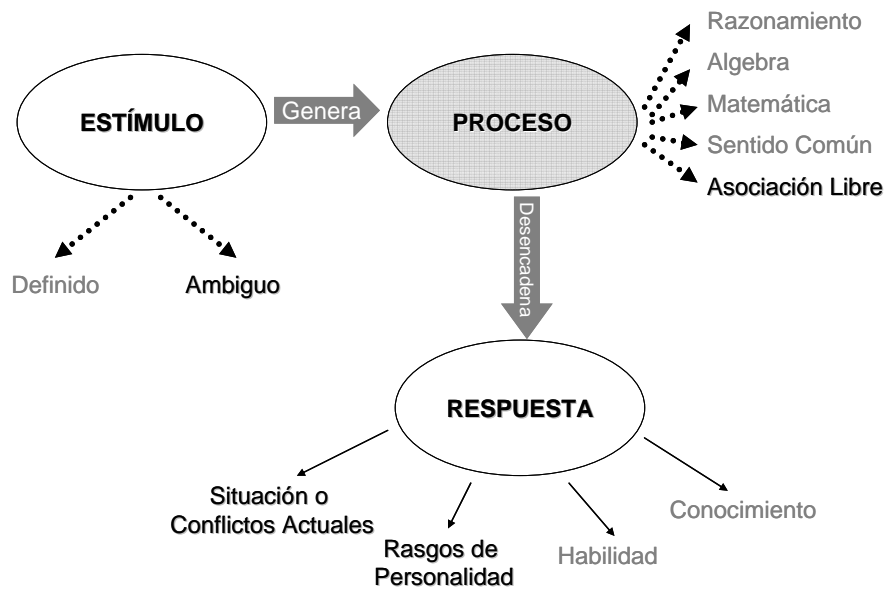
ESTÍMULO

Genera

PROCESO

Razonamiento
Algebra
Matemática
Sentido Común
Asociación Libre

Definido
Ambiguo

Desencadena

RESPUESTA

Situación o Conflictos Actuales
Rasgos de Personalidad
Habilidad
Conocimiento